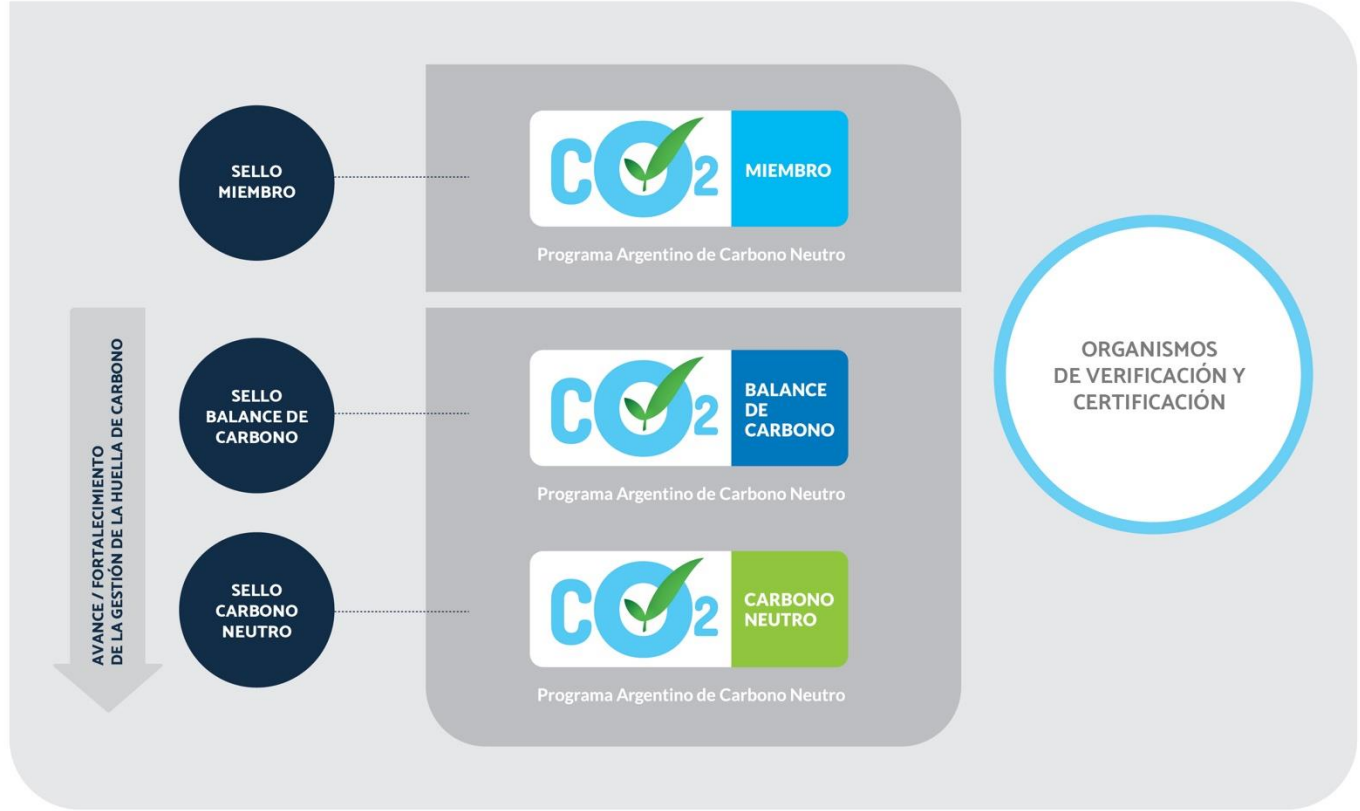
SELLO MIEMBRO

$CO_2$ MIEMBRO

Programa Argentino de Carbono Neutro

AVANCE / FORTALECIMIENTO DE LA GESTIÓN DE LA HUELLA DE CARBONO

SELLO BALANCE DE CARBONO

$CO_2$ BALANCE DE CARBONO

Programa Argentino de Carbono Neutro

SELLO CARBONO NEUTRO

$CO_2$ CARBONO NEUTRO

Programa Argentino de Carbono Neutro

ORGANISMOS DE VERIFICACIÓN Y CERTIFICACIÓN